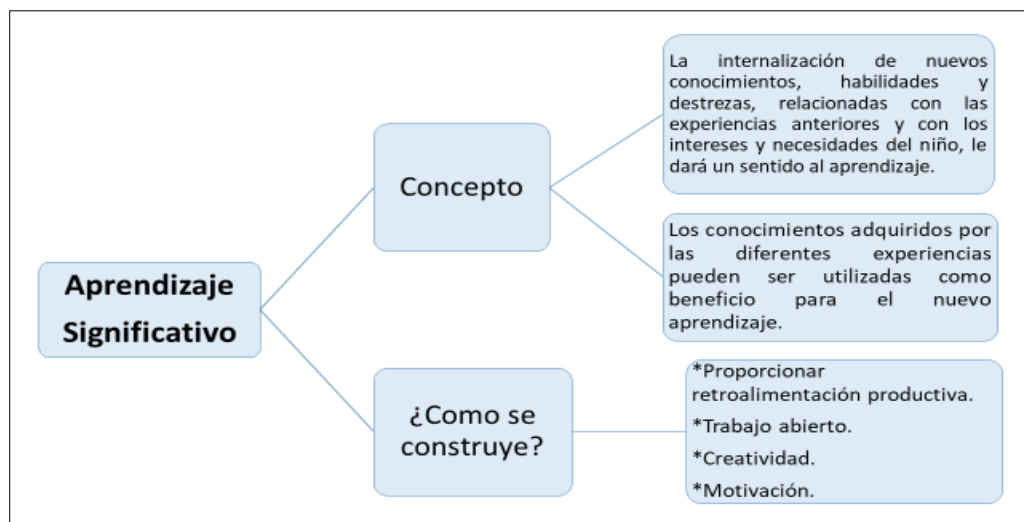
Aprendizaje Significativo

Concepto

La internalización de nuevos conocimientos, habilidades y destrezas, relacionadas con las experiencias anteriores y con los intereses y necesidades del niño, le dará un sentido al aprendizaje.

Los conocimientos adquiridos por las diferentes experiencias pueden ser utilizadas como beneficio para el nuevo aprendizaje.

¿Como se construye?

*Proporcionar retroalimentación productiva.

*Trabajo abierto.

*Creatividad.

*Motivación.